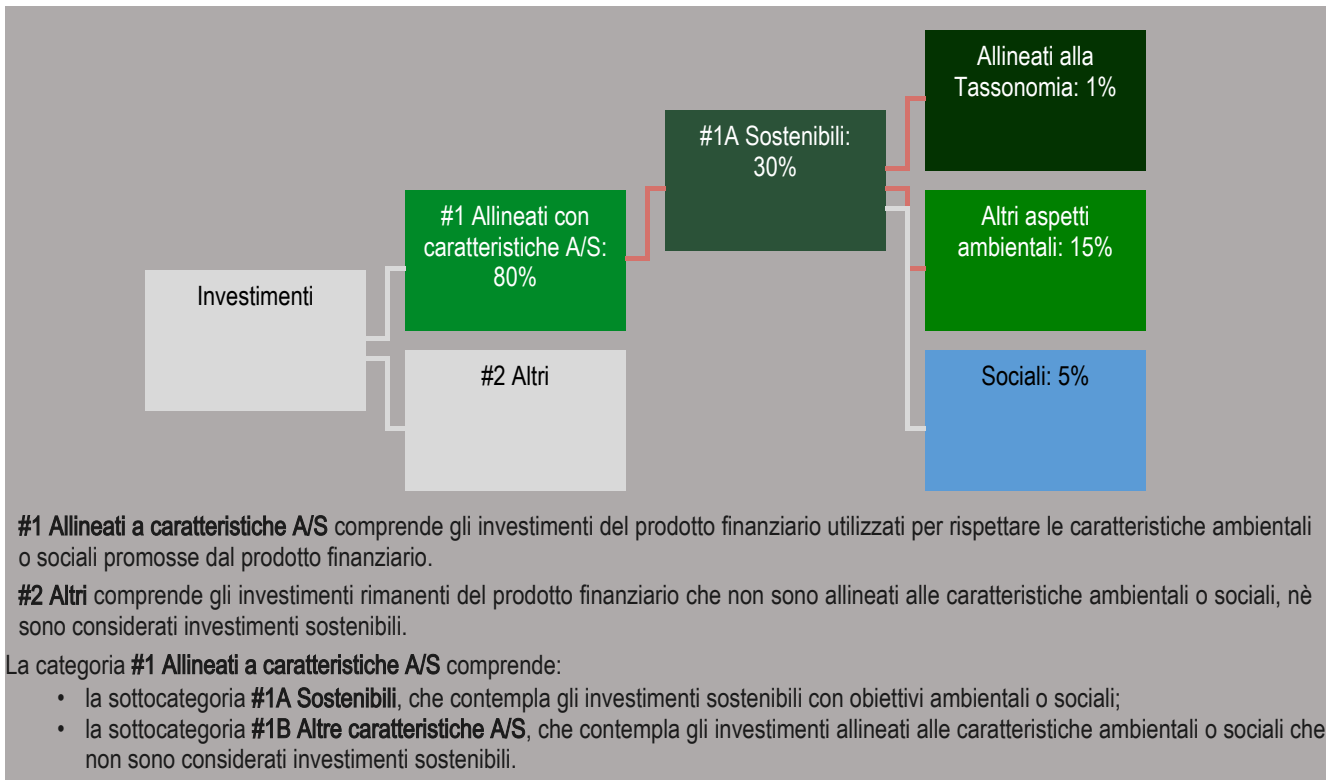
Investimenti

#1 Allineati con caratteristiche A/S: 80%

#2 Altri

#1A Sostenibili: 30%

Allineati alla Tassonomia: 1%

Altri aspetti ambientali: 15%

Sociali: 5%

#1 Allineati a caratteristiche A/S comprende gli investimenti del prodotto finanziario utilizzati per rispettare le caratteristiche ambientali o sociali promosse dal prodotto finanziario.

#2 Altri comprende gli investimenti rimanenti del prodotto finanziario che non sono allineati alle caratteristiche ambientali o sociali, nè sono considerati investimenti sostenibili.

La categoria #1 Allineati a caratteristiche A/S comprende:

• la sottocategoria #1A Sostenibili, che contempla gli investimenti sostenibili con obiettivi ambientali o sociali;
• la sottocategoria #1B Altre caratteristiche A/S, che contempla gli investimenti allineati alle caratteristiche ambientali o sociali che non sono considerati investimenti sostenibili.